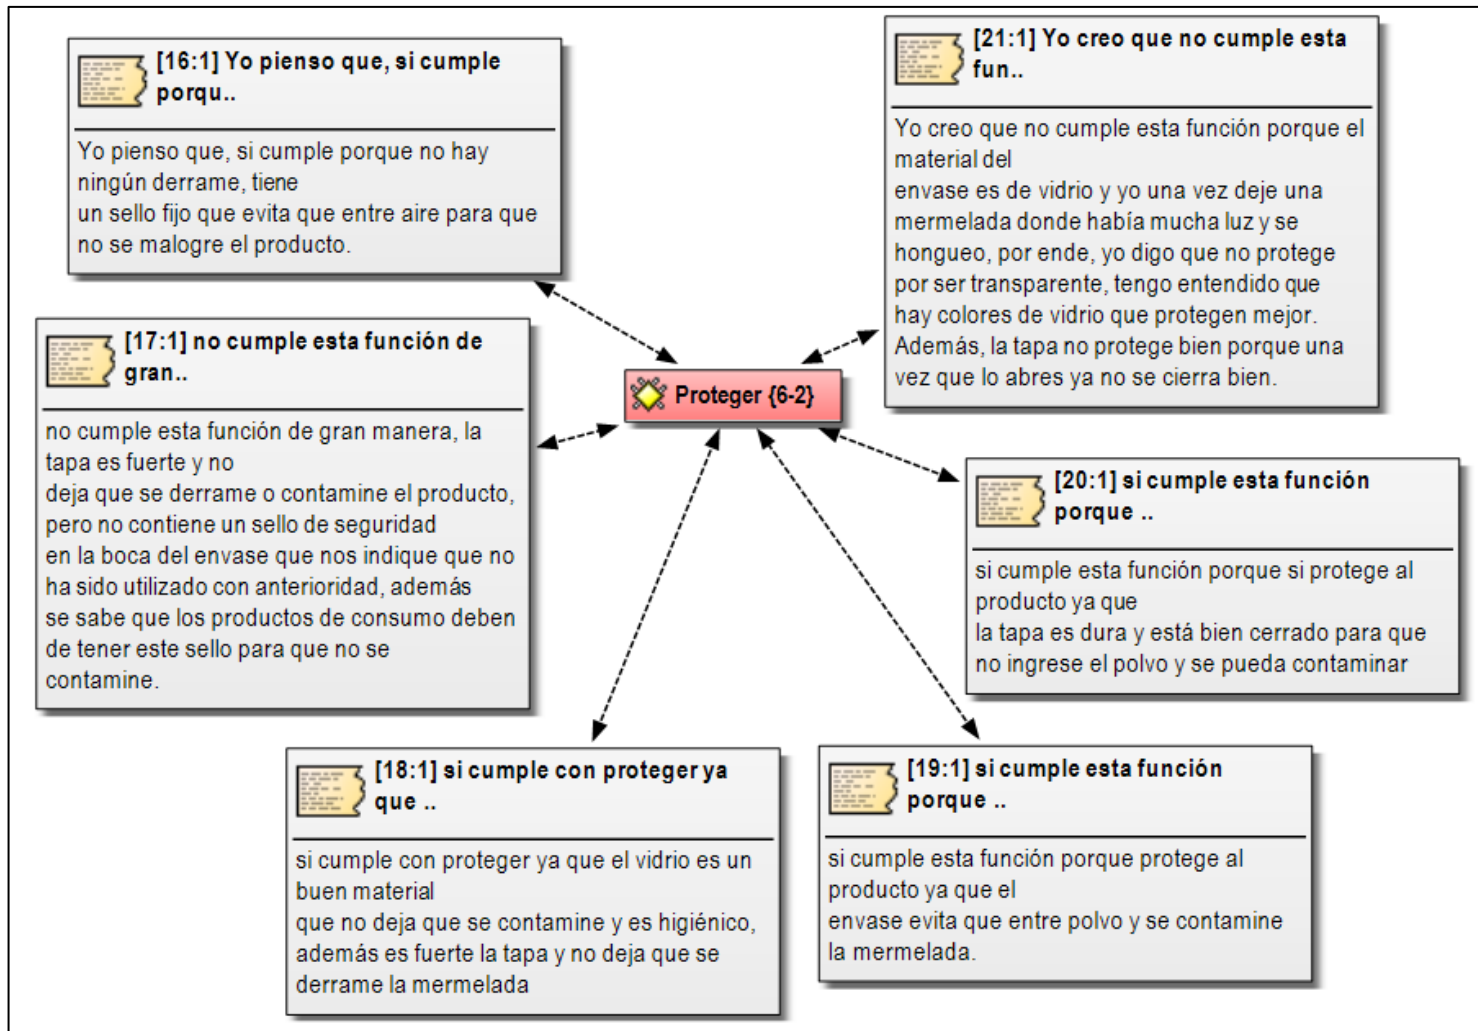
[16:1] Yo pienso que, si cumple porqu..

Yo pienso que, si cumple porque no hay ningún derrame, tiene
un sello fijo que evita que entre aire para que no se malogre el producto.

[21:1] Yo creo que no cumple esta fun..

Yo creo que no cumple esta función porque el material del
envase es de vidrio y yo una vez deje una mermelada donde había mucha luz y se hongueo, por ende, yo digo que no protege por ser transparente, tengo entendido que hay colores de vidrio que protegen mejor. Además, la tapa no protege bien porque una vez que lo abres ya no se cierra bien.

[17:1] no cumple esta función de gran..

no cumple esta función de gran manera, la tapa es fuerte y no
deja que se derrame o contamine el producto, pero no contiene un sello de seguridad
en la boca del envase que nos indique que no ha sido utilizado con anterioridad, además
se sabe que los productos de consumo deben de tener este sello para que no se contamine.

Proteger {6-2}

[20:1] si cumple esta función porque ..

si cumple esta función porque si protege al producto ya que
la tapa es dura y está bien cerrado para que no ingrese el polvo y se pueda contaminar

[18:1] si cumple con proteger ya que ..

si cumple con proteger ya que el vidrio es un buen material
que no deja que se contamine y es higiénico, además es fuerte la tapa y no deja que se derrame la mermelada

[19:1] si cumple esta función porque ..

si cumple esta función porque protege al producto ya que el
envase evita que entre polvo y se contamine la mermelada.